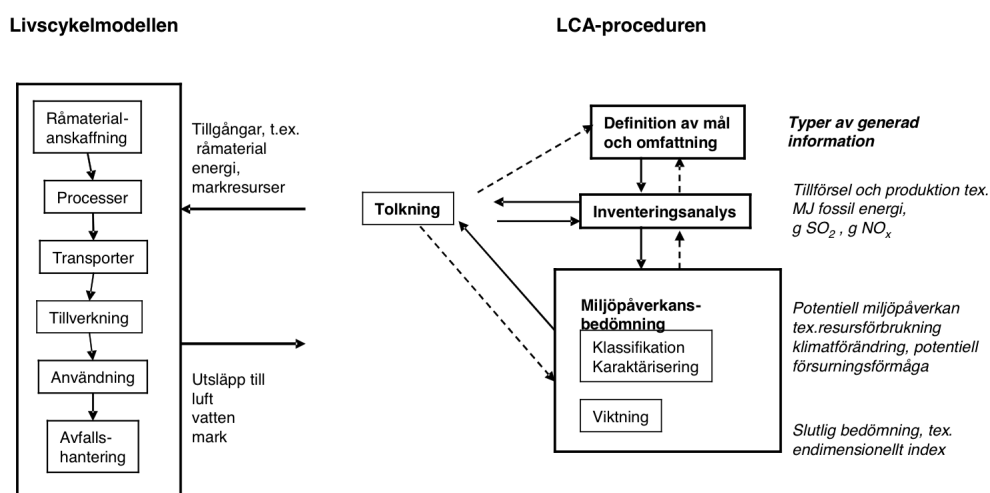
Livscykelmodellen

LCA-proceduren

Råmaterialanskaffning

Processer

Transporter

Tillverkning

Användning

Avfallshantering

Tillgångar, t.ex. råmaterial energi, markresurser

Utsläpp till luft vatten mark

Definition av mål och omfattning

Tolkning

Inventeringsanalys

Miljöpåverkansbedömning

Klassifikation Karaktärisering

Viktning

Typer av generad information

Tillförsel och produktion tex. MJ fossil energi, g $SO_2$ , g $NO_x$

Potentiell miljöpåverkan tex.resursförbrukning klimatförändring, potentiell försurningsförmåga

Slutlig bedömning, tex. endimensionellt index